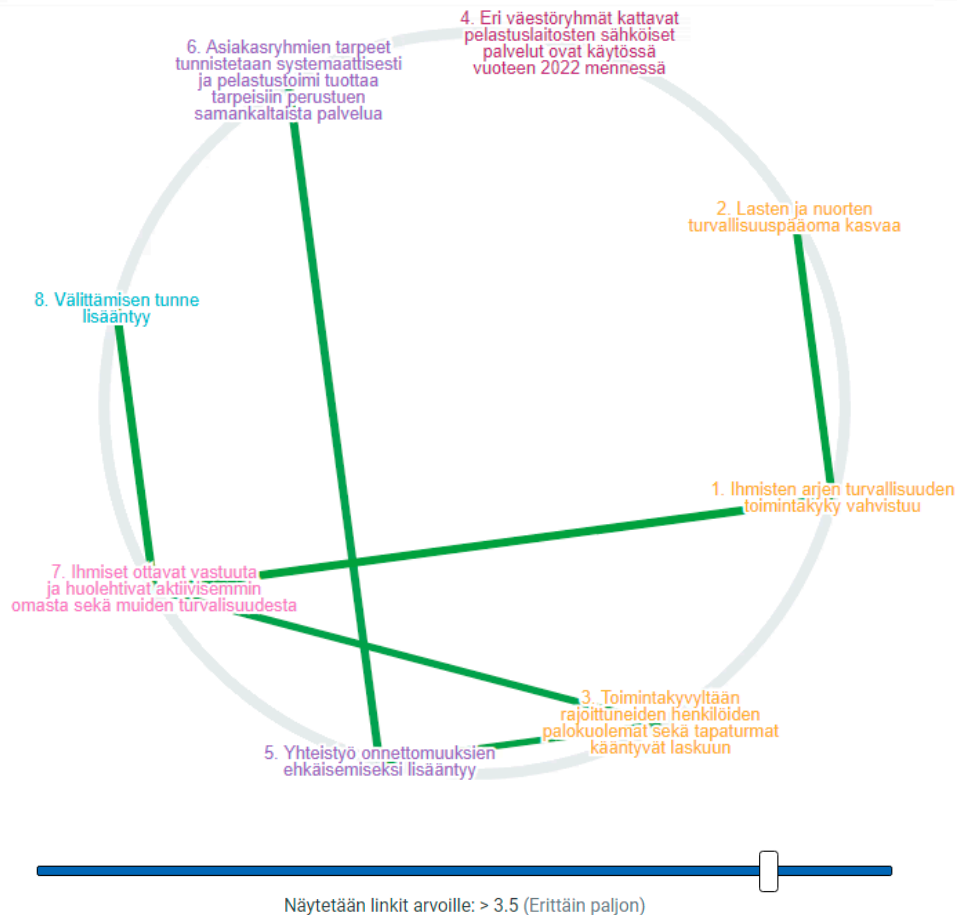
4. Eri väestöryhmät kattavat pelastuslaitosten sähköiset palvelut ovat käytössä vuoteen 2022 mennessä

6. Asiakasryhmien tarpeet tunnistetaan systemaattisesti ja pelastustoimi tuottaa tarpeisiin perustuen samankaltaista palvelua

2. Lasten ja nuorten turvallisuuspääoma kasvaa

8. Välittämisen tunne lisääntyy

1. Ihmisten arjen turvallisuuden toimintakyky vahvistuu

7. Ihmiset ottavat vastuuta ja huolehtivat aktiivisemmin omasta sekä muiden turvalisuudesta

3. Toimintakyvyltään rajoittuneiden henkilöiden palokuolemat sekä tapaturmat kääntyvät laskuun

5. Yhteistyö onnettomuuksien ehkäisemiseksi lisääntyy

Näytetään linkit arvoille: > 3.5 (Erittäin paljon)